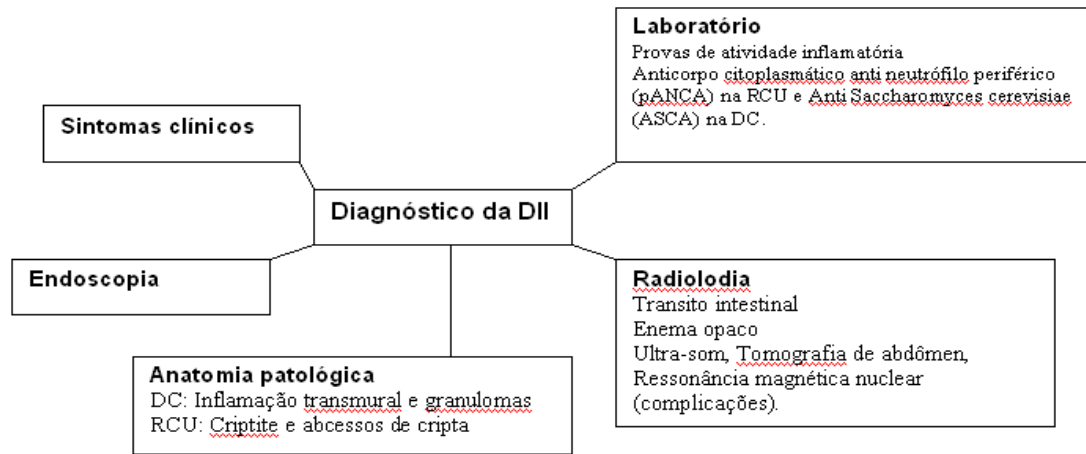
Laboratório
Provas de atividade inflamatória
Anticorpo citoplasmático anti neutrófilo periférico (pANCA) na RCU e Anti Saccharomyces cerevisiae (ASCA) na DC.

Sintomas clínicos

Diagnóstico da DII

Endoscopia

Radiolodia
Transito intestinal
Enema opaco
Ultra-som, Tomografia de abdômen, Ressonância magnética nuclear (complicações).

Anatomia patológica
DC: Inflamação transmural e granulomas
RCU: Criptite e abcessos de cripta